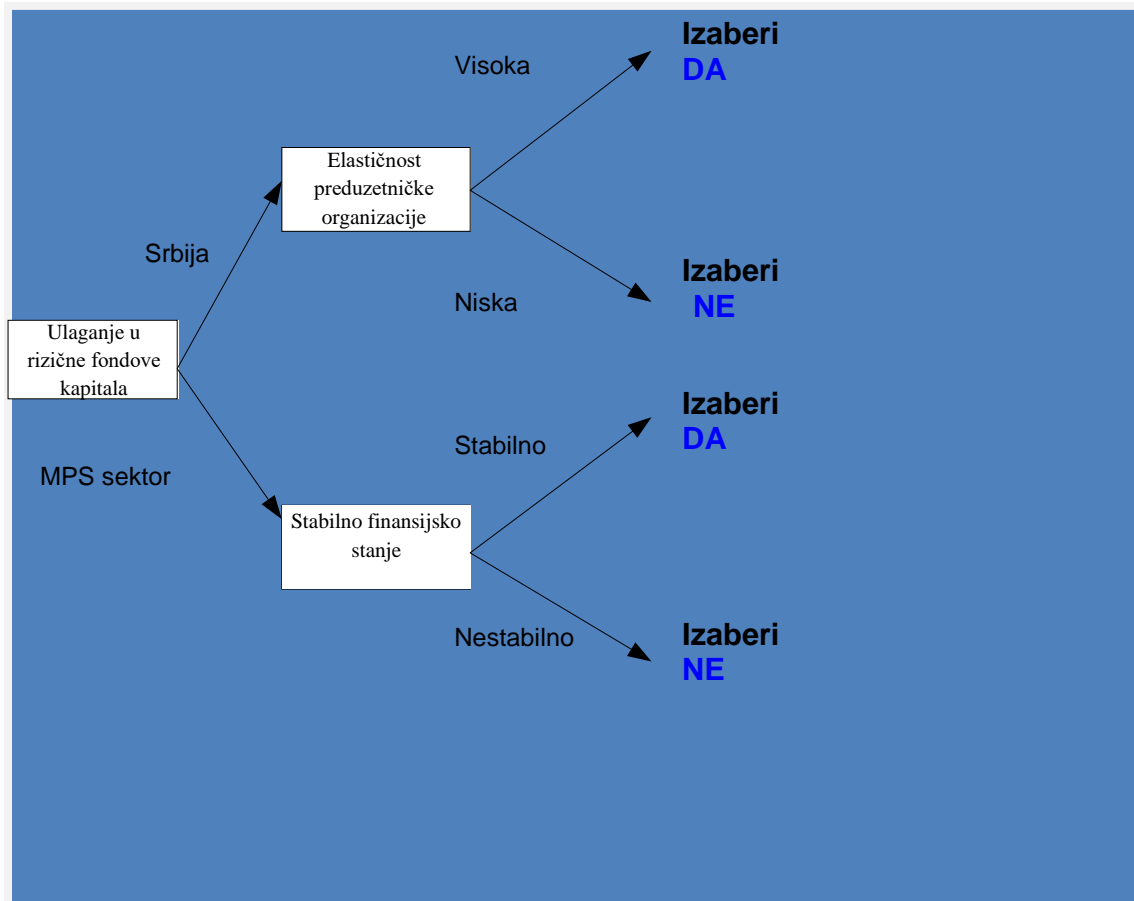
Ulaganje u rizične fondove kapitala

Srbija

MPS sektor

Elastičnost preduzetničke organizacije

Visoka

Izaberi
DA

Niska

Izaberi
NE

Stabilno finansijsko stanje

Stabilno

Izaberi
DA

Nestabilno

Izaberi
NE